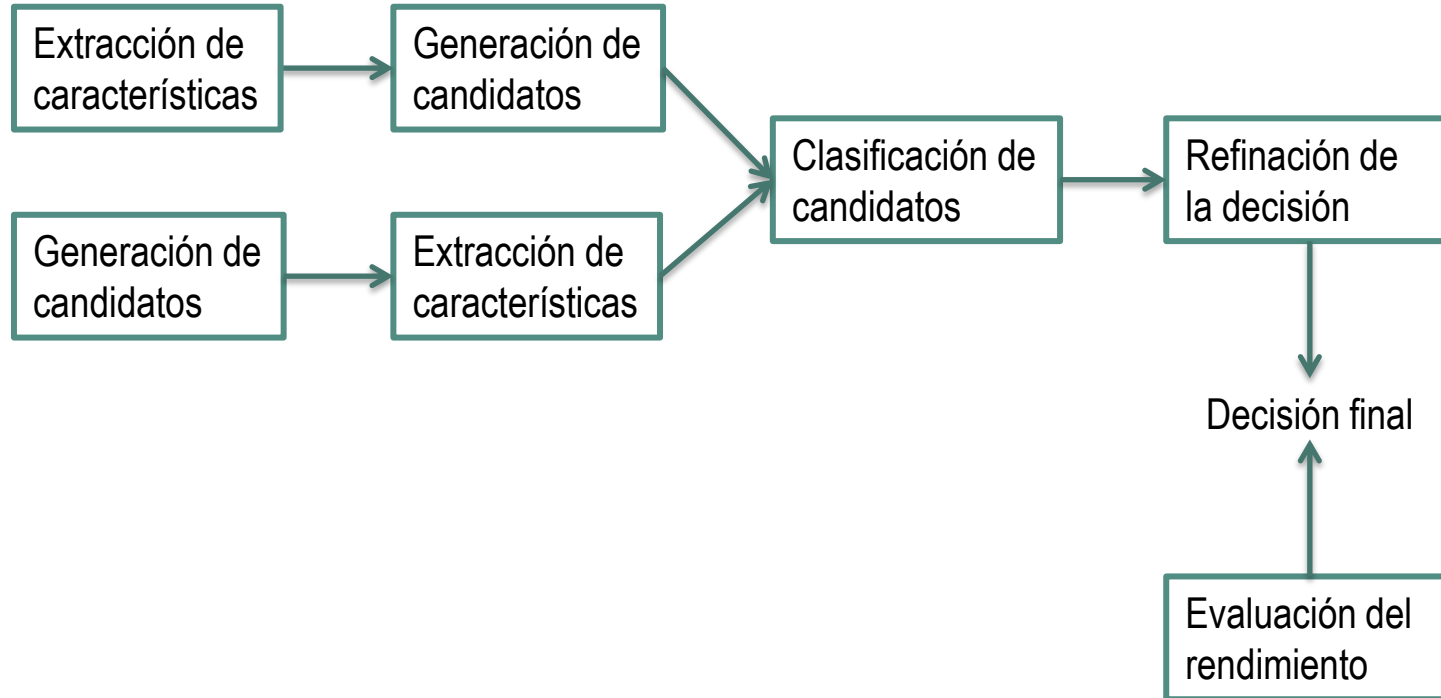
Extracción de características

Generación de candidatos

Generación de candidatos

Extracción de características

Clasificación de candidatos

Refinación de la decisión

Decisión final

Evaluación del rendimiento